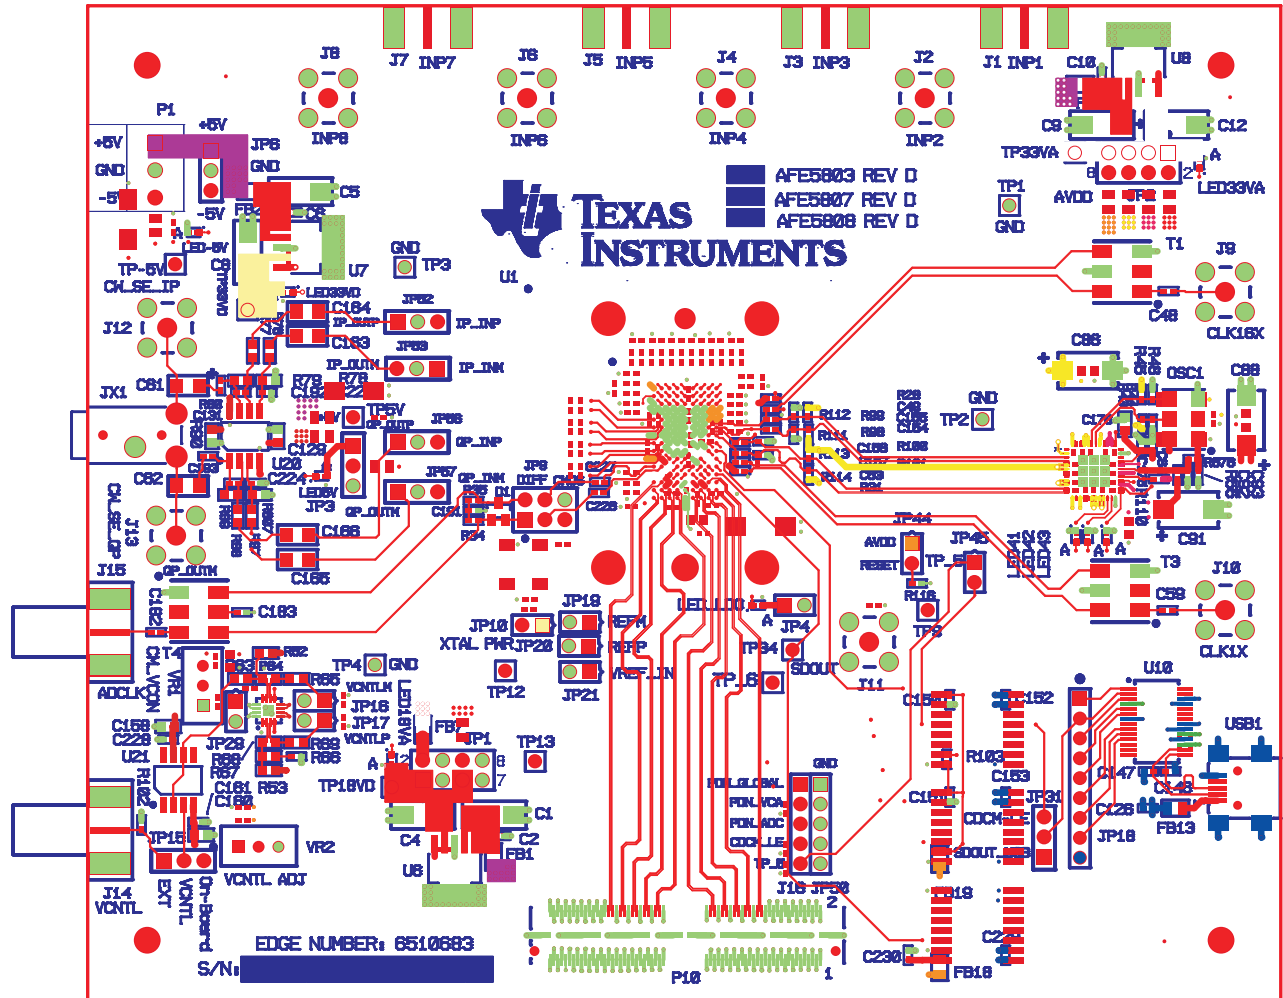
J7 INP7
J5 INP5
J3 INP3
J1 INP1
C10 U8
J8
J6
J4
J2
INP8
INP6
INP4
INP2
C9 C12
TP33VA
P1
+5V
JP6
+5V
GND
GND
-5V
C5
-5V
FB
C8
TP-5V
CM_SE_IP
C6
U7
LED33VD
AFE5803 REV D
AFE5807 REV D
AFE5808 REV D
TEXAS INSTRUMENTS
TP1
GND
AVDD
LED33VA
GND TP3
U1
T1
J9
C48
CLK16X
J12
C164
JP82
IP_INP
C163
JP83
IP_OUTN
IP_INN
C86
OSC1
C88
JX1
C61
R79 R78
TP5V
GP_OUTP
JP86
GP_INP
R112
R99
R98
TP2
GND
C129
U20
C224
LED5V
JP3
JP87
GP_INN
JP9 DIFF
D1
C225
C151
R114
R108
R109
C62
J13
CM_SE_OP
C166
C165
R84
JP44
AVDD
RESET
JP45
TP_5
R118
TP9
C91
T3
J10
C59
CLK1X
J15
GP_OUTN
C182
C183
CM_VCOM
T4
R82
FB4
R85
JP10
XTAL PWR
JP18
REFM
JP20
REFP
JP21
VREF_IN
LED_IO
JP4
TP34
SDOUT
J11
TP12
TP4 GND
VCNTLM
JP16
JP17
VCNTLP
LED18VA
FB7
JP1
TP13
TP_6
ADCLK
VR1
C158
C228
U21
R102
JP29
R88
R87
R89
R86
R53
C161
C160
TP18VD
C1
C2
C4
FB1
U6
GND
PDN_GLOBAL
PDN_VCA
PDN_ADC
CDCM_LE
TP_5
J16 JP30
C15
C152
R103
C153
CDCM_LE
SDOUT_CDC
JP31
U10
C147
C128
JP19
USB1
FB13
J14
VCNTL
TP15
EXT
VCNTL
On-Board
VR2
VCNTL ADJ
EDGE NUMBER: 6510683
S/N:
P10
1
2
C230
FB19
FB18